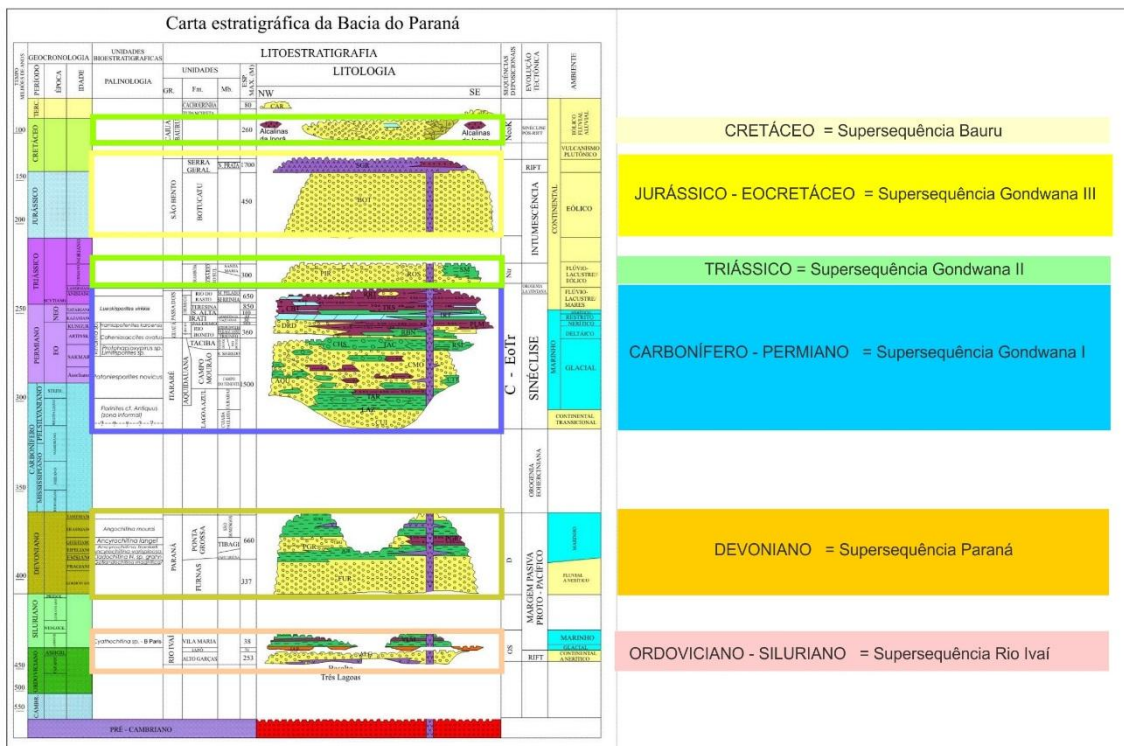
Carta estratigráfica da Bacia do Paraná

| TEMPO (MILHÕES DE ANOS) | PERÍODO | ÉPOCA | IDADE | PALINOLOGIA | GR. | Fm. | Mb. | ESP. MAX. (M) | LITOLOGIA NW – SE | SEQUÊNCIAS DEPOSICIONAIS | EVOLUÇÃO TECTÔNICA | AMBIENTE |
|---|---|---|---|---|---|---|---|---|---|---|---|---|

GEOCRONOLOGIA
UNIDADES BIOESTRATIGRÁFICAS
LITOESTRATIGRAFIA
UNIDADES
LITOLOGIA
NW
SE

TERC.
CRETÁCEO
JURÁSSICO
TRIÁSSICO
PERMIANO
CARBONÍFERO
DEVONIANO
SILURIANO
ORDOVICIANO
CAMBR.
PRÉ - CAMBRIANO

100
150
200
250
300
350
400
450
500
550

NEO
EO

CAIUÁ BAURU
SÃO BENTO
SERRA GERAL
BOTUCATU
PASSA DOIS
GUATÁ
ITARARÉ
AQUIDAUANA
CAMPO MOURÃO
LAGOA AZUL
TACIBA
RIO BONITO
IRATI
TERESINA
PARANÁ
PONTA GROSSA
FURNAS
TIBAGI
RIO IVAÍ
VILA MARIA
ALTO GARÇAS

80
260
700
450
300
650
850
360
1500
660
337
38
253

Alcalinas da Iporá
Alcalinas
BOT
PIR
DRD
CMO
TAC
LAF
PGR
FUR
Basalto
Três Lagoas

Lueckisporites virkkiae
Vittatina costabilis
Protohaploxypinus goraiensis
Potonieisporites novicus
Ancyrochitina langei
Angochitina mourai
Cyathochitina sp. - B Pars

C - EoTr
SINÉCLISE
INTUMESCÊNCIA
RIFT
NeoK
D
OS
MARGEM PASSIVA PROTO - PACÍFICO
OROGENIA EOHERCINIANA
CONTINENTAL
MARINHO

EÓLICO FLUVIAL ALUVIAL
VULCANISMO PLUTÔNICO
EÓLICO
FLÚVIO-LACUSTRE/ EÓLICO
FLÚVIO-LACUSTRE-MARES
DELTÁICO
GLACIAL
CONTINENTAL TRANSICIONAL
MARINHO
FLUVIAL A NERÍTICO
MARINHO
GLACIAL
CONTINENTAL A NERÍTICO

CRETÁCEO = Supersequência Bauru
JURÁSSICO - EOCRETÁCEO = Supersequência Gondwana III
TRIÁSSICO = Supersequência Gondwana II
CARBONÍFERO - PERMIANO = Supersequência Gondwana I
DEVONIANO = Supersequência Paraná
ORDOVICIANO - SILURIANO = Supersequência Rio Ivaí